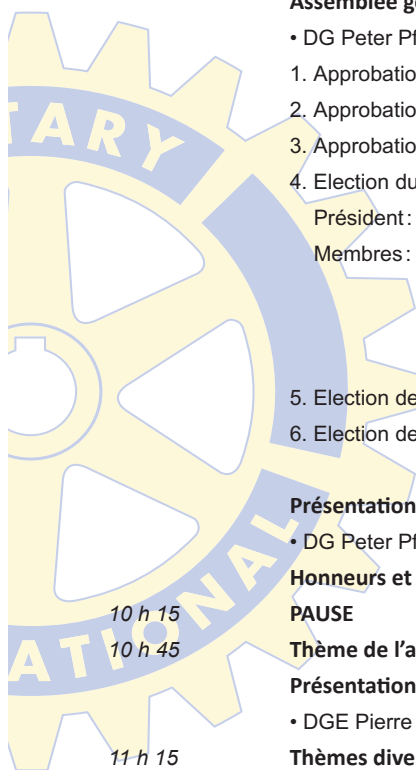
Assemblée g

• DG Peter Pf

1. Approbatio

2. Approbatio

3. Approbatio

4. Election du

Président :

Membres :

5. Election de

6. Election de

Présentation

• DG Peter Pf

Honneurs et

10 h 15 PAUSE

10 h 45 Thème de l'a

Présentation

• DGE Pierre

11 h 15 Thèmes dive

TARY

ATIONAL